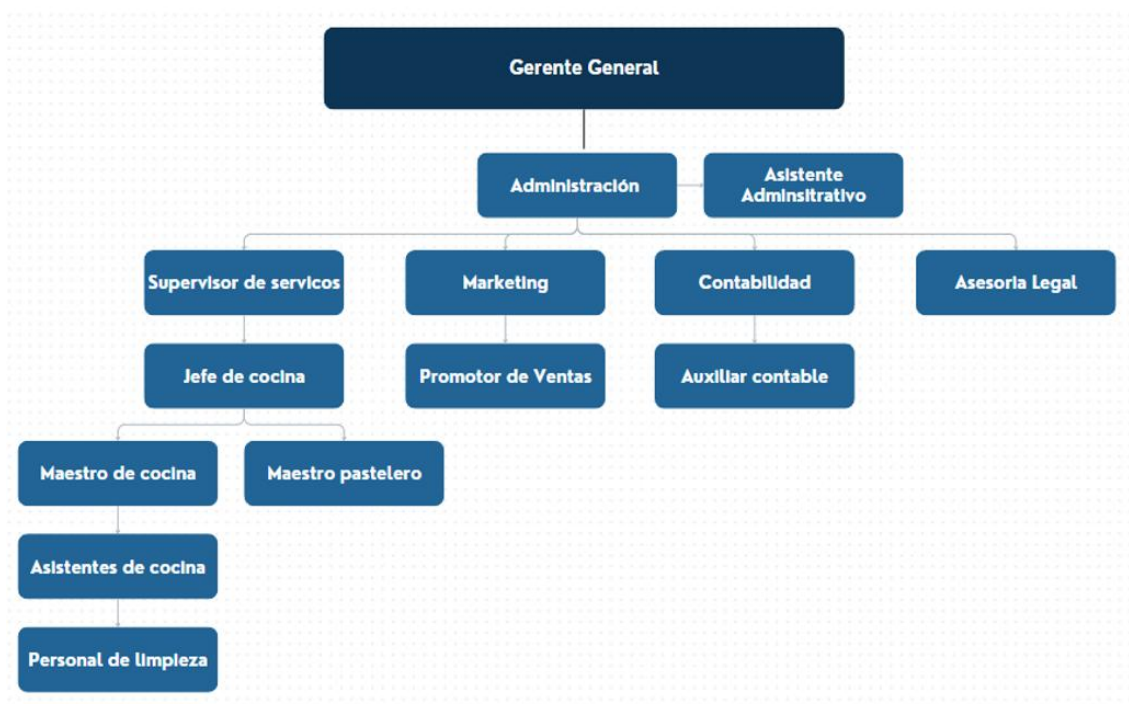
Gerente General

Administración

Asistente Adminsitrativo

Supervisor de servicos

Marketing

Contabilidad

Asesoria Legal

Jefe de cocina

Promotor de Ventas

Auxiliar contable

Maestro de cocina

Maestro pastelero

Asistentes de cocina

Personal de limpieza